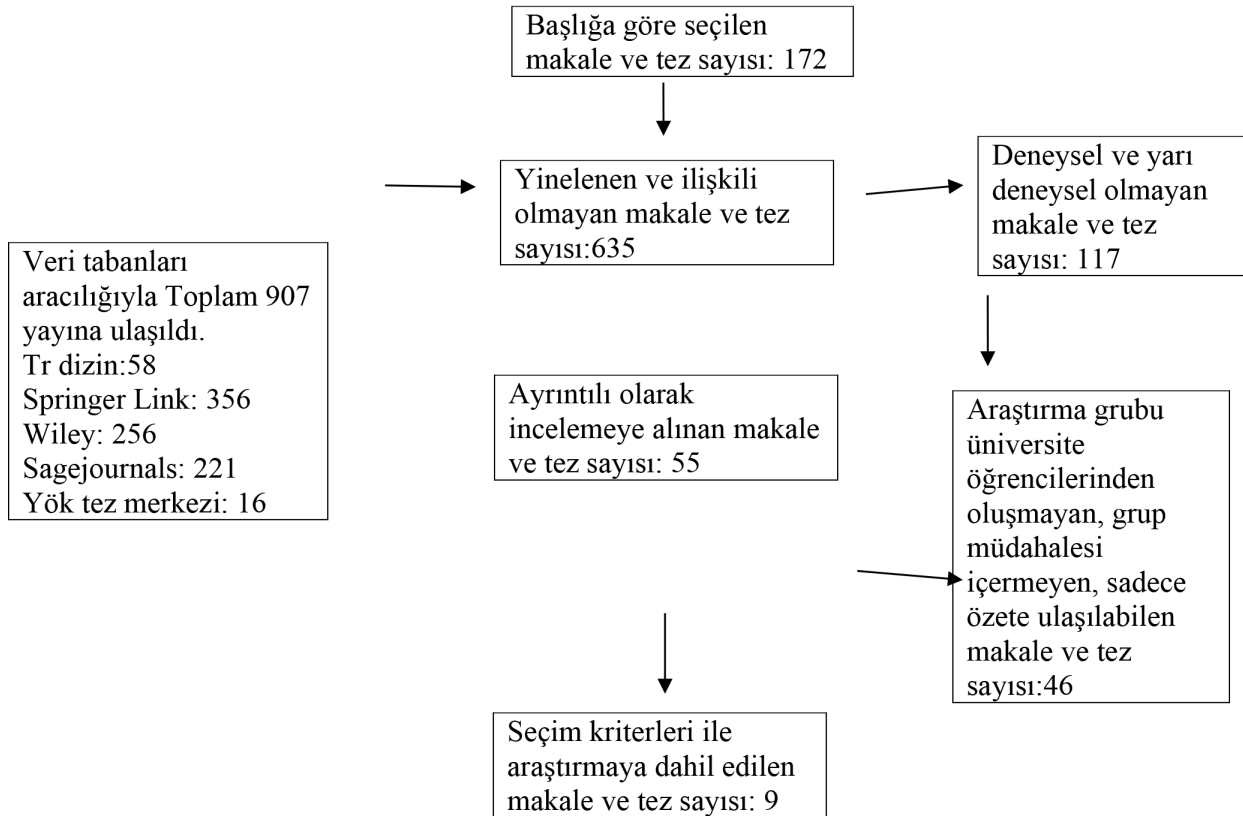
Başlığa göre seçilen makale ve tez sayısı: 172

Veri tabanları aracılığıyla Toplam 907 yayına ulaşıldı.
Tr dizin:58
Springer Link: 356
Wiley: 256
Sagejournals: 221
Yök tez merkezi: 16

Yinelenen ve ilişkili olmayan makale ve tez sayısı:635

Deneysel ve yarı deneysel olmayan makale ve tez sayısı: 117

Ayrıntılı olarak incelemeye alınan makale ve tez sayısı: 55

Araştırma grubu üniversite öğrencilerinden oluşmayan, grup müdahalesi içermeyen, sadece özete ulaşılabilen makale ve tez sayısı:46

Seçim kriterleri ile araştırmaya dahil edilen makale ve tez sayısı: 9